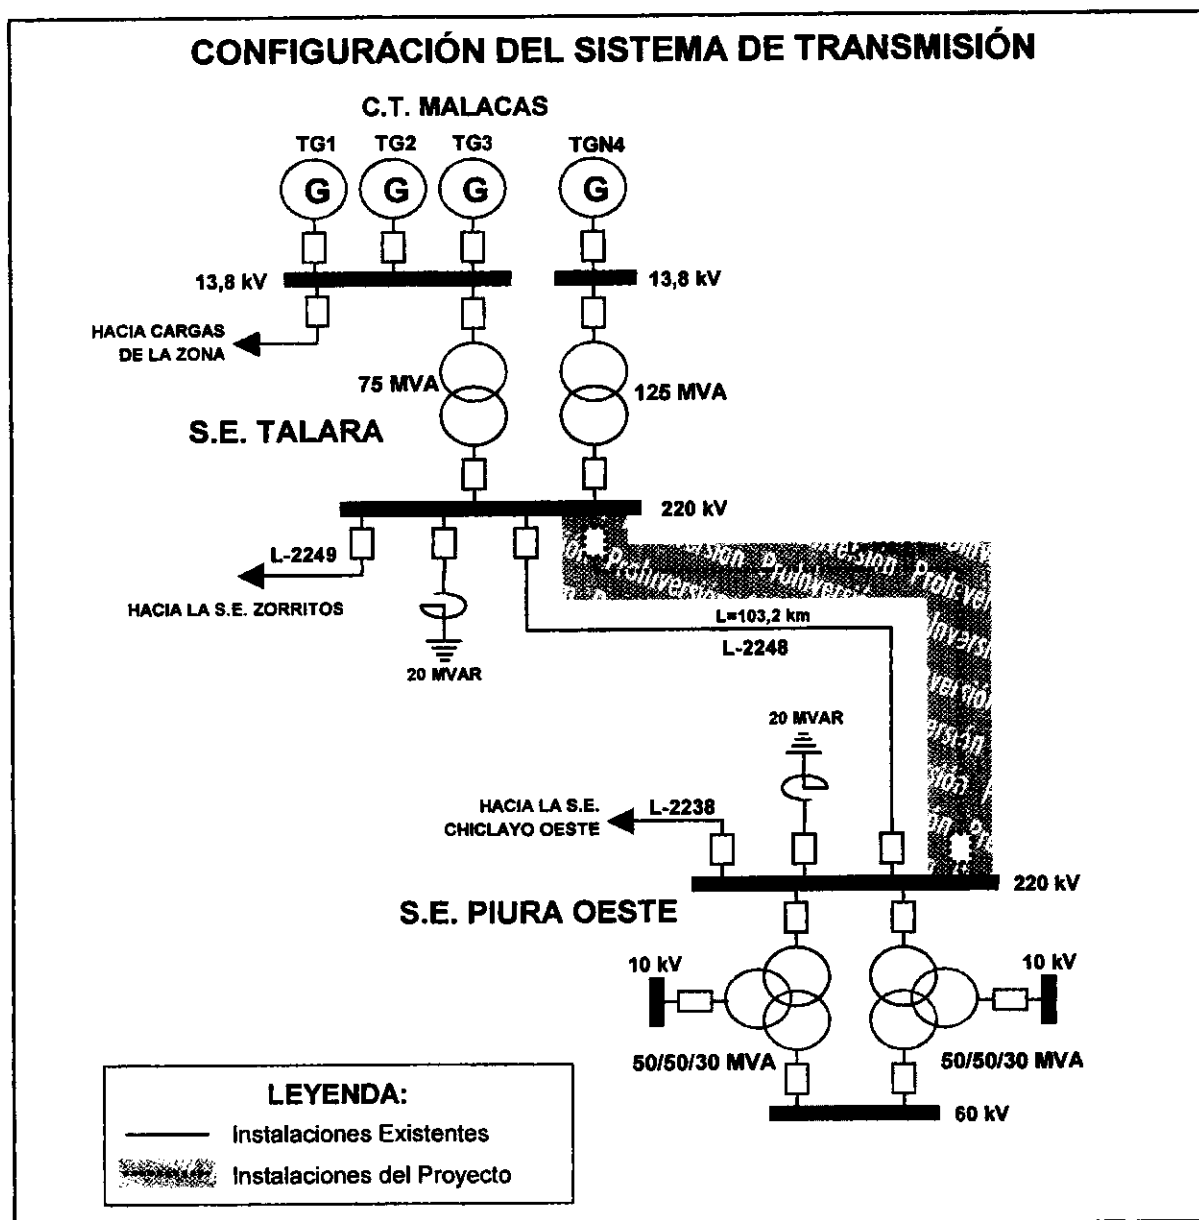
CONFIGURACIÓN DEL SISTEMA DE TRANSMISIÓN

C.T. MALACAS

TG1 TG2 TG3 TGN4

G G G G

13,8 kV

13,8 kV

HACIA CARGAS DE LA ZONA

75 MVA

125 MVA

S.E. TALARA

220 kV

L-2249

HACIA LA S.E. ZORRITOS

20 MVAR

L=103,2 km

L-2248

20 MVAR

HACIA LA S.E. CHICLAYO OESTE

L-2238

220 kV

S.E. PIURA OESTE

10 kV

10 kV

50/50/30 MVA

50/50/30 MVA

60 kV

LEYENDA:

Instalaciones Existentes

Instalaciones del Proyecto